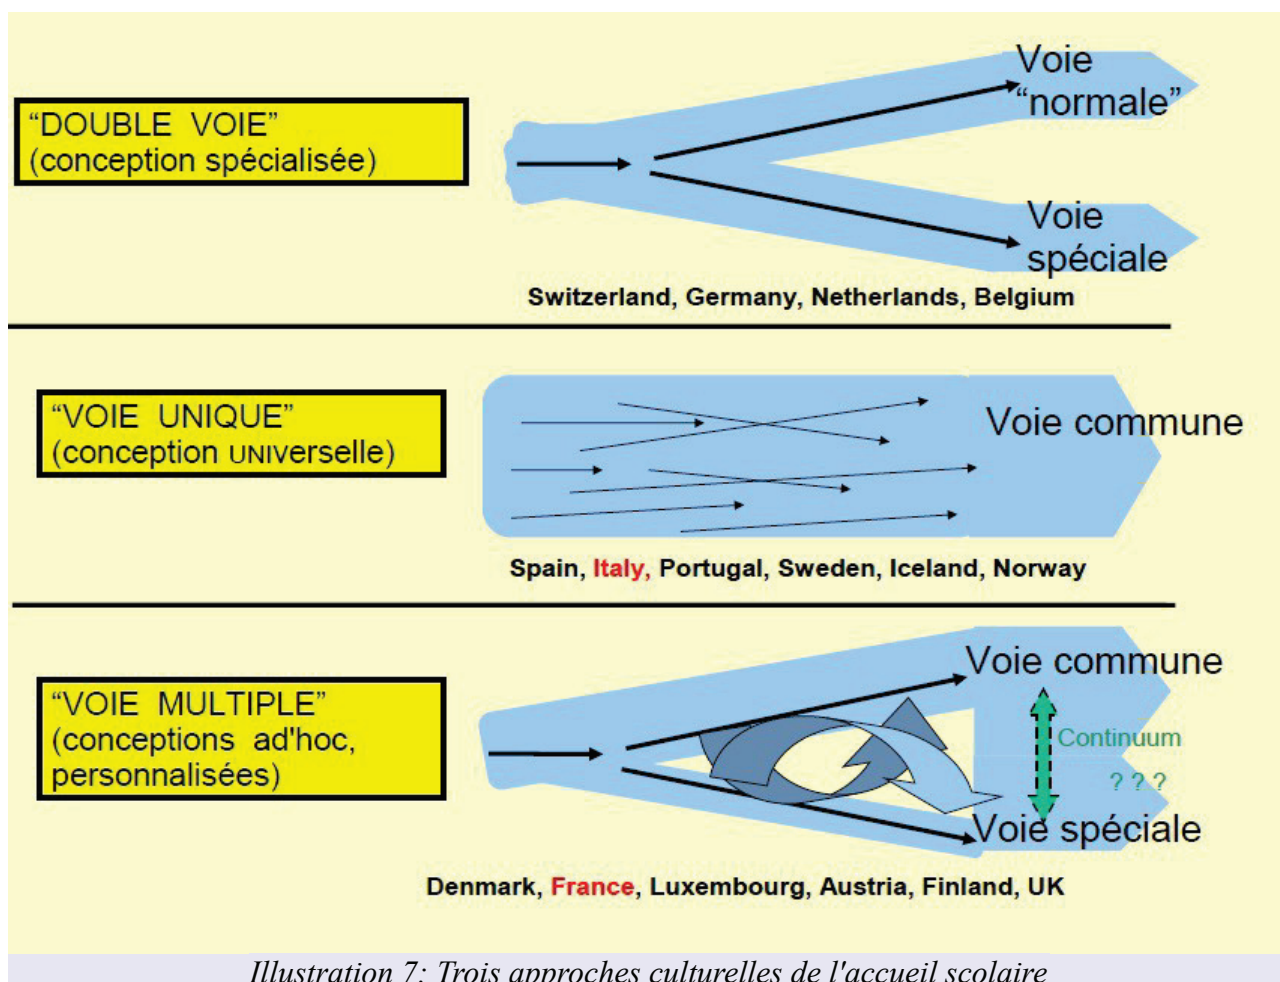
"DOUBLE VOIE"
(conception spécialisée)

Voie
"normale"

Voie
spéciale

Switzerland, Germany, Netherlands, Belgium

"VOIE UNIQUE"
(conception UNIverselle)

Voie commune

Spain, Italy, Portugal, Sweden, Iceland, Norway

"VOIE MULTIPLE"
(conceptions ad'hoc, personnalisées)

Voie commune

Continuum

? ? ?

Voie spéciale

Denmark, France, Luxembourg, Austria, Finland, UK

Illustration 7: Trois approches culturelles de l'accueil scolaire